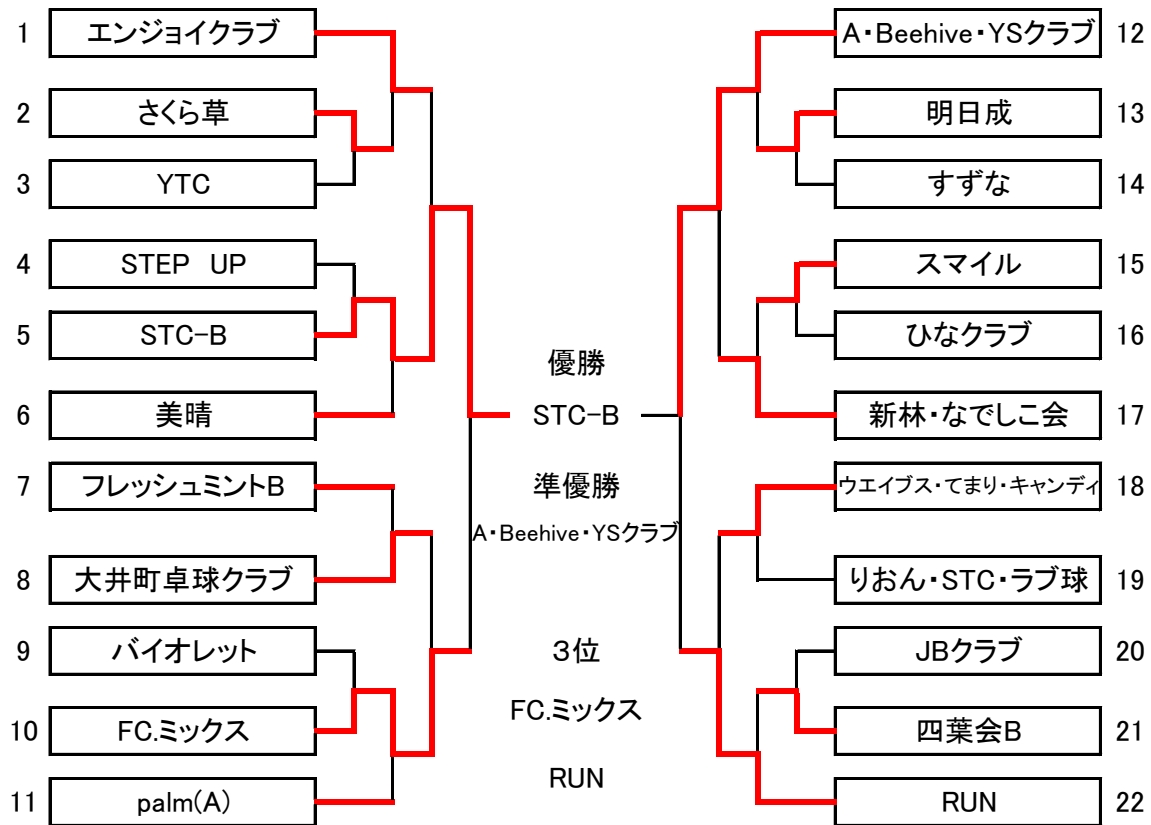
1 エンジョイクラブ
2 さくら草
3 YTC
4 STEP UP
5 STC-B
6 美晴
7 フレッシュミントB
8 大井町卓球クラブ
9 バイオレット
10 FC.ミックス
11 palm(A)

優勝
STC-B
準優勝
A・Beehive・YSクラブ
3位
FC.ミックス
RUN

A・Beehive・YSクラブ 12
明日成 13
すずな 14
スマイル 15
ひなクラブ 16
新林・なでしこ会 17
ウエイブス・てまり・キャンディ 18
りおん・STC・ラブ球 19
JBクラブ 20
四葉会B 21
RUN 22